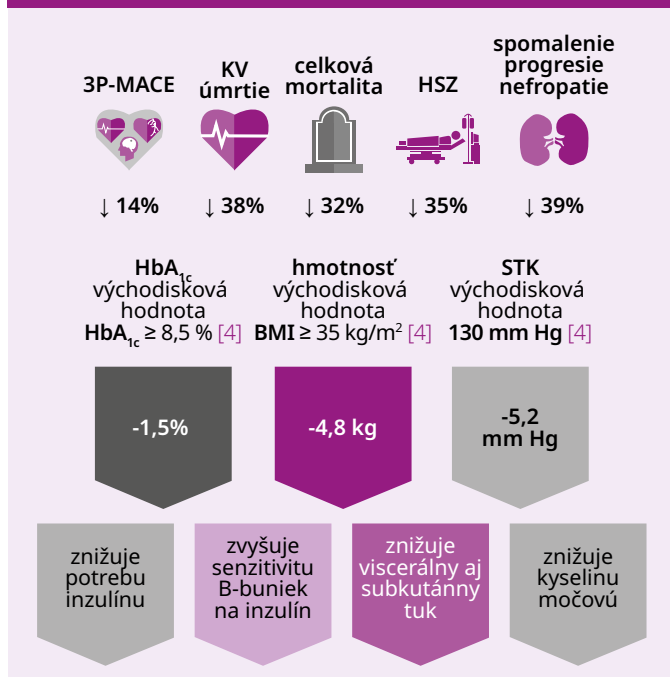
3P-MACE

KV úmrtie

celková mortalita

HSZ

spomalenie progresie nefropatie

↓ 14%

↓ 38%

↓ 32%

↓ 35%

↓ 39%

$HbA_{1c}$
východisková hodnota
$HbA_{1c}$ ≥ 8,5 % [4]

hmotnosť
východisková hodnota
BMI ≥ 35 kg/m$^2$ [4]

STK
východisková hodnota
130 mm Hg [4]

-1,5%

-4,8 kg

-5,2 mm Hg

znižuje potrebu inzulínu

zvyšuje senzitivitu B-buniek na inzulín

znižuje viscerálny aj subkutánny tuk

znižuje kyselinu močovú